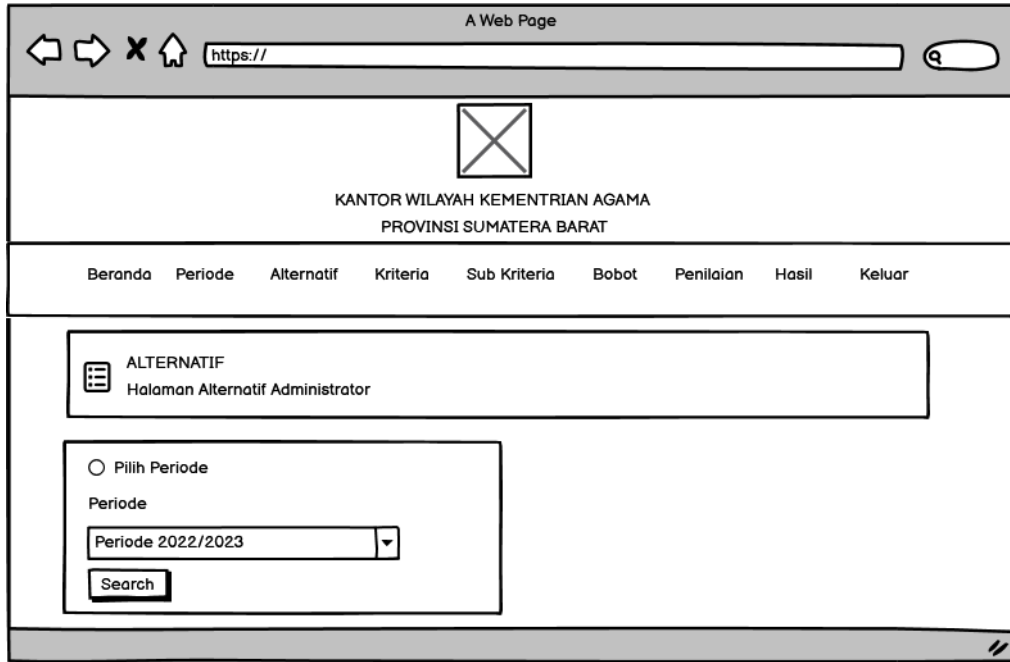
A Web Page

https://

KANTOR WILAYAH KEMENTRIAN AGAMA
PROVINSI SUMATERA BARAT

Beranda Periode Alternatif Kriteria Sub Kriteria Bobot Penilaian Hasil Keluar

ALTERNATIF
Halaman Alternatif Administrator

Pilih Periode

Periode

Periode 2022/2023

Search